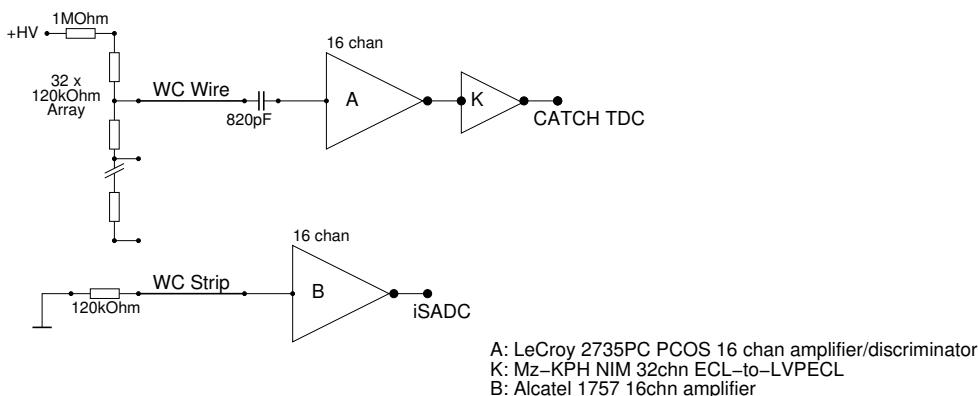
+HV
1MOhm
32 x 120kOhm Array
WC Wire
820pF
16 chan
A
K
CATCH TDC
16 chan
WC Strip
120kOhm
B
iSADC

A: LeCroy 2735PC PCOS 16 chan amplifier/discriminator
K: Mz−KPH NIM 32chn ECL−to−LVPECL
B: Alcatel 1757 16chn amplifier